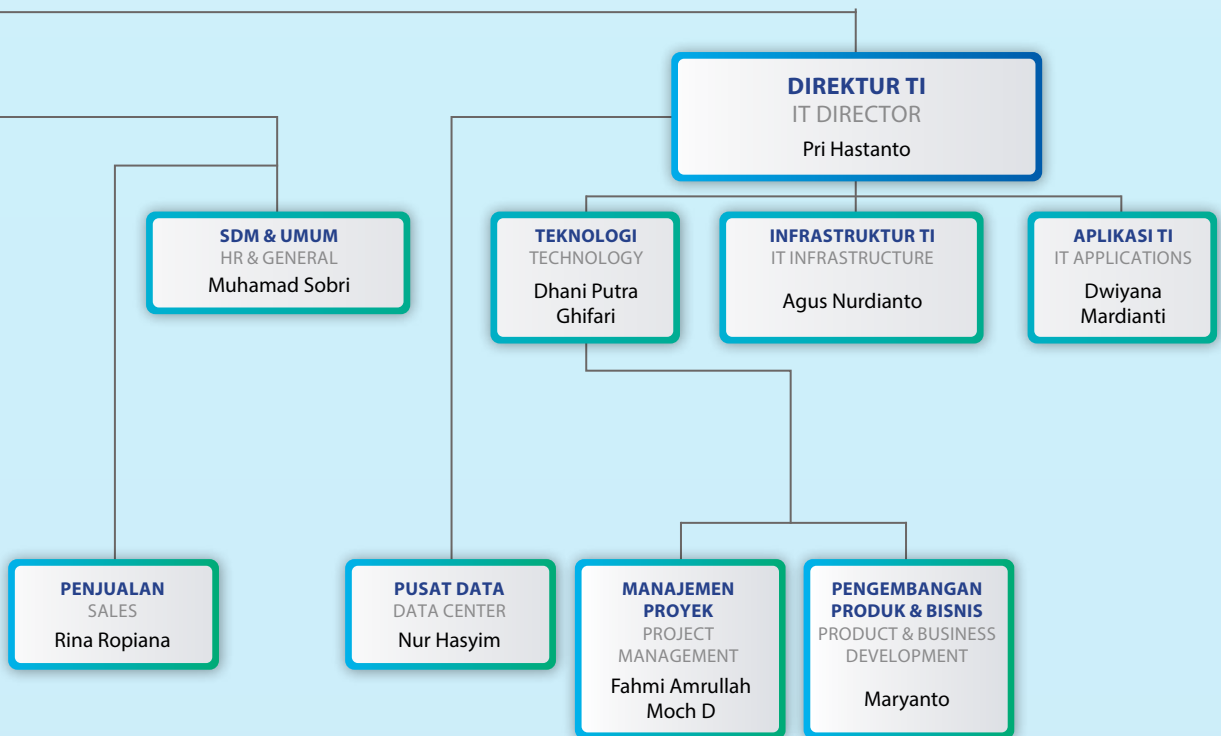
DIREKTUR TI
IT DIRECTOR
Pri Hastanto

SDM & UMUM
HR & GENERAL
Muhamad Sobri

TEKNOLOGI
TECHNOLOGY
Dhani Putra Ghifari

INFRASTRUKTUR TI
IT INFRASTRUCTURE
Agus Nurdianto

APLIKASI TI
IT APPLICATIONS
Dwiyana Mardianti

PENJUALAN
SALES
Rina Ropiana

PUSAT DATA
DATA CENTER
Nur Hasyim

MANAJEMEN PROYEK
PROJECT MANAGEMENT
Fahmi Amrullah Moch D

PENGEMBANGAN PRODUK & BISNIS
PRODUCT & BUSINESS DEVELOPMENT
Maryanto